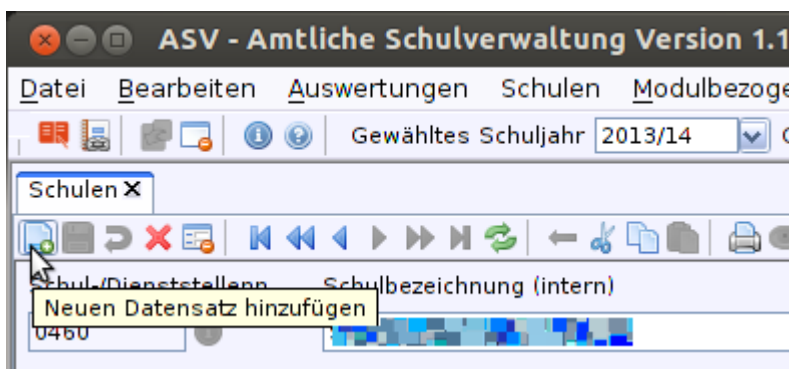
ASV - Amtliche Schulverwaltung Version 1.1

Datei Bearbeiten Auswertungen Schulen Modulbezoge

Gewähltes Schuljahr 2013/14

Schulen ✕

Schul-/Dienststellenn Schulbezeichnung (intern)

Neuen Datensatz hinzufügen

0460